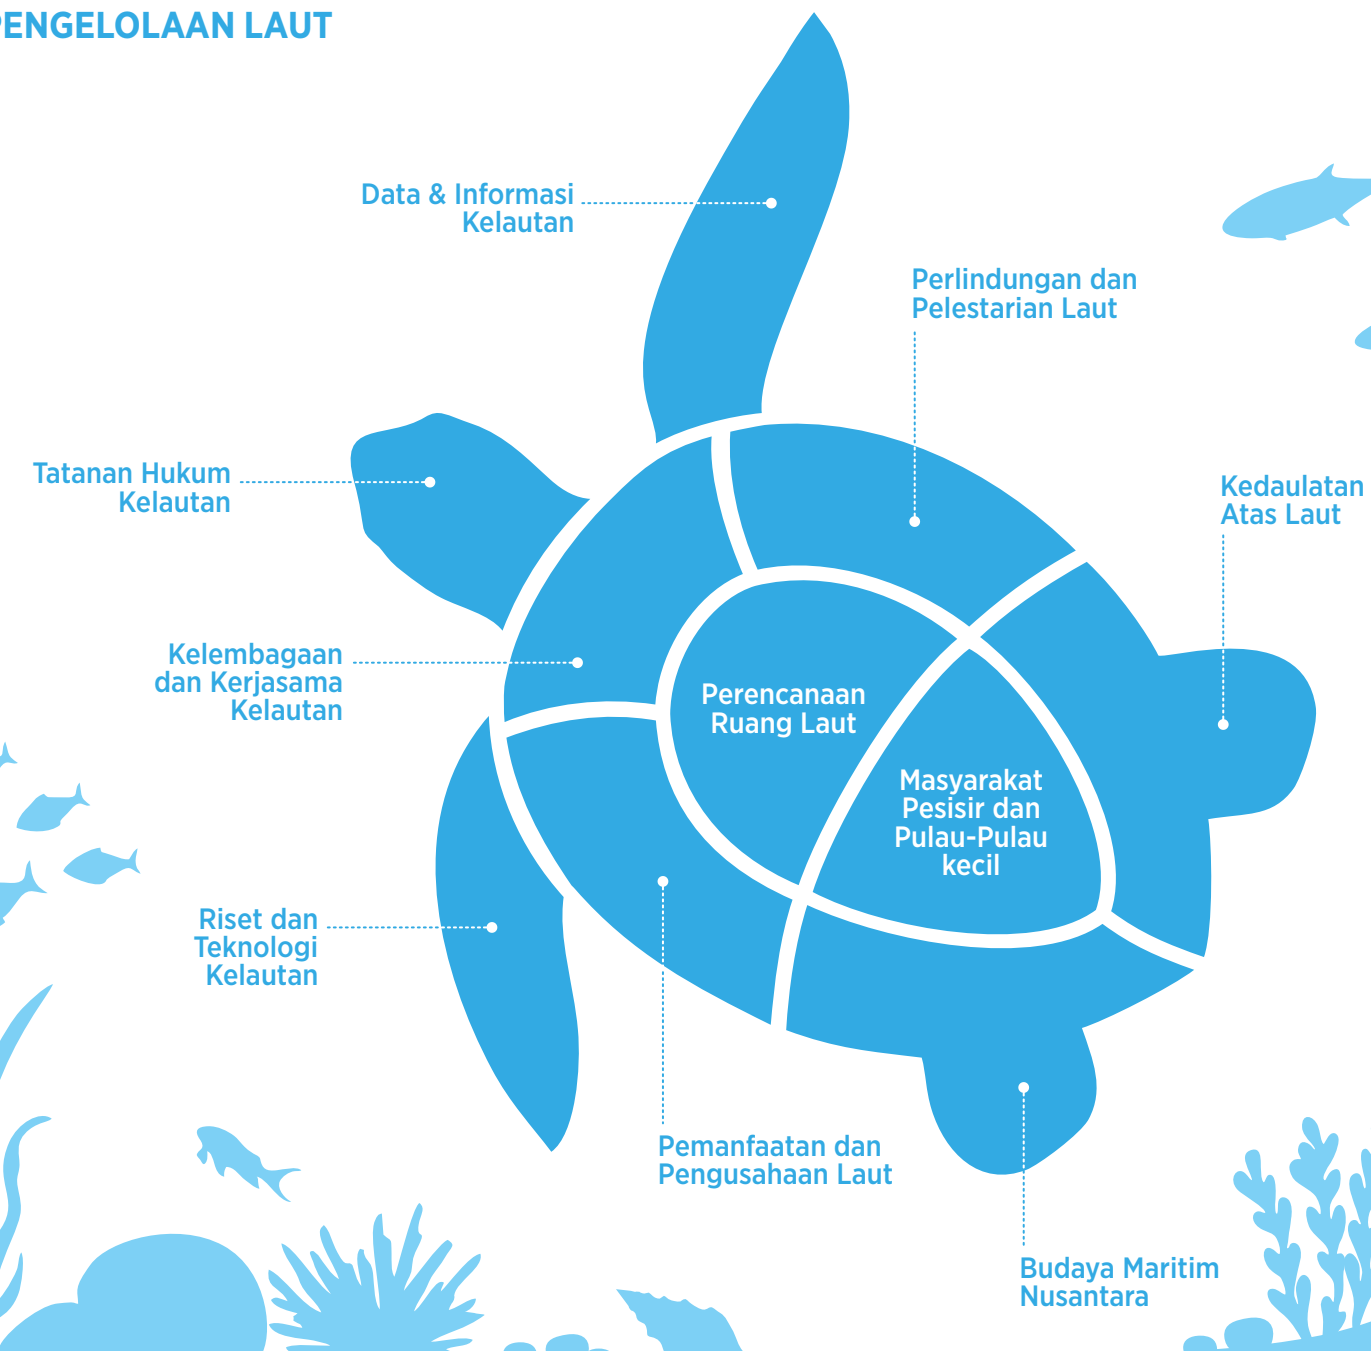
PENGELOLAAN LAUT

Data & Informasi Kelautan

Perlindungan dan Pelestarian Laut

Tatanan Hukum Kelautan

Kedaulatan Atas Laut

Kelembagaan dan Kerjasama Kelautan

Perencanaan Ruang Laut

Masyarakat Pesisir dan Pulau-Pulau kecil

Riset dan Teknologi Kelautan

Pemanfaatan dan Pengusahaan Laut

Budaya Maritim Nusantara